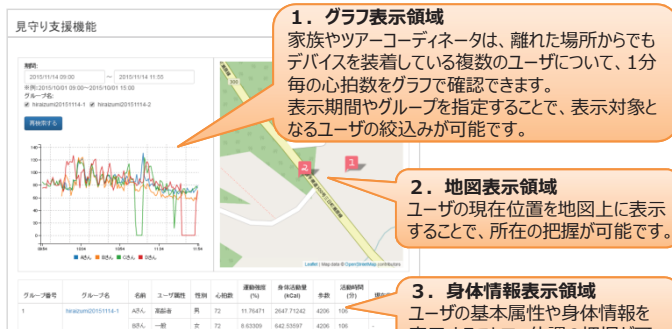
見守り支援機能

1．グラフ表示領域
家族やツアーコーディネータは、離れた場所からでもデバイスを装着している複数のユーザについて、1分毎の心拍数をグラフで確認できます。
表示期間やグループを指定することで、表示対象となるユーザの絞込みが可能です。

期間:
2015/11/14 09:00 ～ 2015/11/14 15:00
グループ名:
hiraizumi20151114-1 hiraizumi20151114-2
再検索する

Aさん Bさん Cさん Dさん

2．地図表示領域
ユーザの現在位置を地図上に表示することで、所在の把握が可能です。

Leaflet | Map data © OpenStreetMap contributors

3．身体情報表示領域
ユーザの基本属性や身体情報を

| グループ番号 | グループ名 | 名前 | ユーザ属性 | 性別 | 心拍数 | 運動強度(%) | 身体活動量(kCal) | 歩数 | 活動時間(分) |
|---|---|---|---|---|---|---|---|---|---|
| 1 | hiraizumi20151114-1 | Aさん | 高齢者 | 男 | 72 | 11.76471 | 2647.71242 | 4206 | 106 |
| | | Bさん | 一般 | 女 | 72 | 8.53309 | 642.53597 | 4206 | 106 |